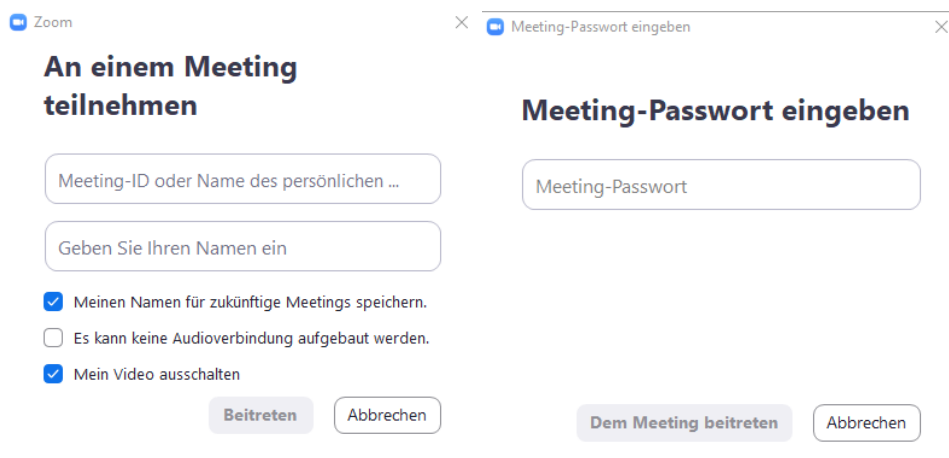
Zoom

An einem Meeting teilnehmen

Meeting-ID oder Name des persönlichen ...

Geben Sie Ihren Namen ein

Meinen Namen für zukünftige Meetings speichern.

Es kann keine Audioverbindung aufgebaut werden.

Mein Video ausschalten

Beitreten

Abbrechen

Meeting-Passwort eingeben

Meeting-Passwort eingeben

Meeting-Passwort

Dem Meeting beitreten

Abbrechen